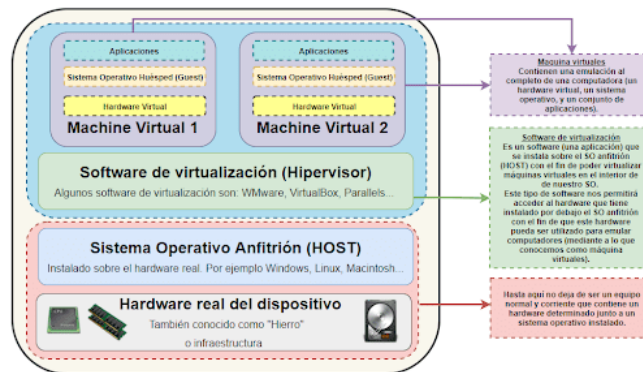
Aplicaciones

Sistema Operativo Huésped (Guest)

Hardware Virtual

Machine Virtual 1

Aplicaciones

Sistema Operativo Huésped (Guest)

Hardware Virtual

Machine Virtual 2

Software de virtualización (Hipervisor)

Algunos software de virtualización son: WMware, VirtualBox, Parallels...

Sistema Operativo Anfitrión (HOST)

Instalado sobre el hardware real. Por ejemplo Windows, Linux, Macintosh...

Hardware real del dispositivo

También conocido como "Hierro" o infraestructura

Maquina virtuales
Contienen una emulación al completo de una computadora (un hardware virtual, un sistema operativo, y un conjunto de aplicaciones).

Software de virtualización
Es un software (una aplicación) que se instala sobre el SO anfitrión (HOST) con el fin de poder virtualizar máquinas virtuales en el interior de nuestro SO.
Este tipo de software nos permitirá acceder al hardware que tiene instalado por debajo el SO anfitrión con el fin de que este hardware pueda ser utilizado para emular computadores (mediante a lo que conocemos como máquina virtuales).

Hasta aquí no deja de ser un equipo normal y corriente que contiene un hardware determinado junto a un sistema operativo instalado.